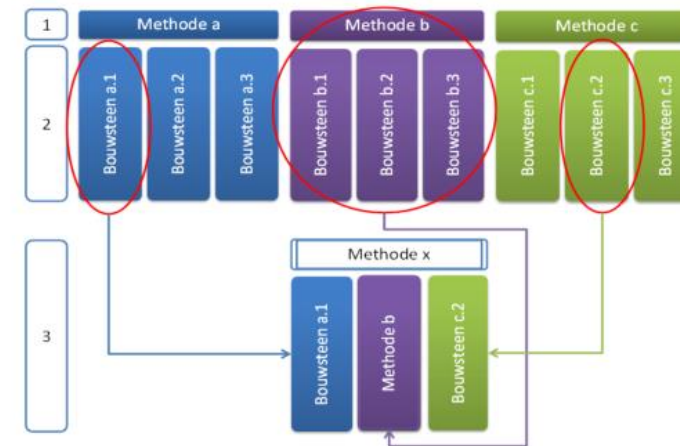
1

Methode a

Methode b

Methode c

2

Bouwsteen a.1

Bouwsteen a.2

Bouwsteen a.3

Bouwsteen b.1

Bouwsteen b.2

Bouwsteen b.3

Bouwsteen c.1

Bouwsteen c.2

Bouwsteen c.3

3

Methode x

Bouwsteen a.1

Methode b

Bouwsteen c.2